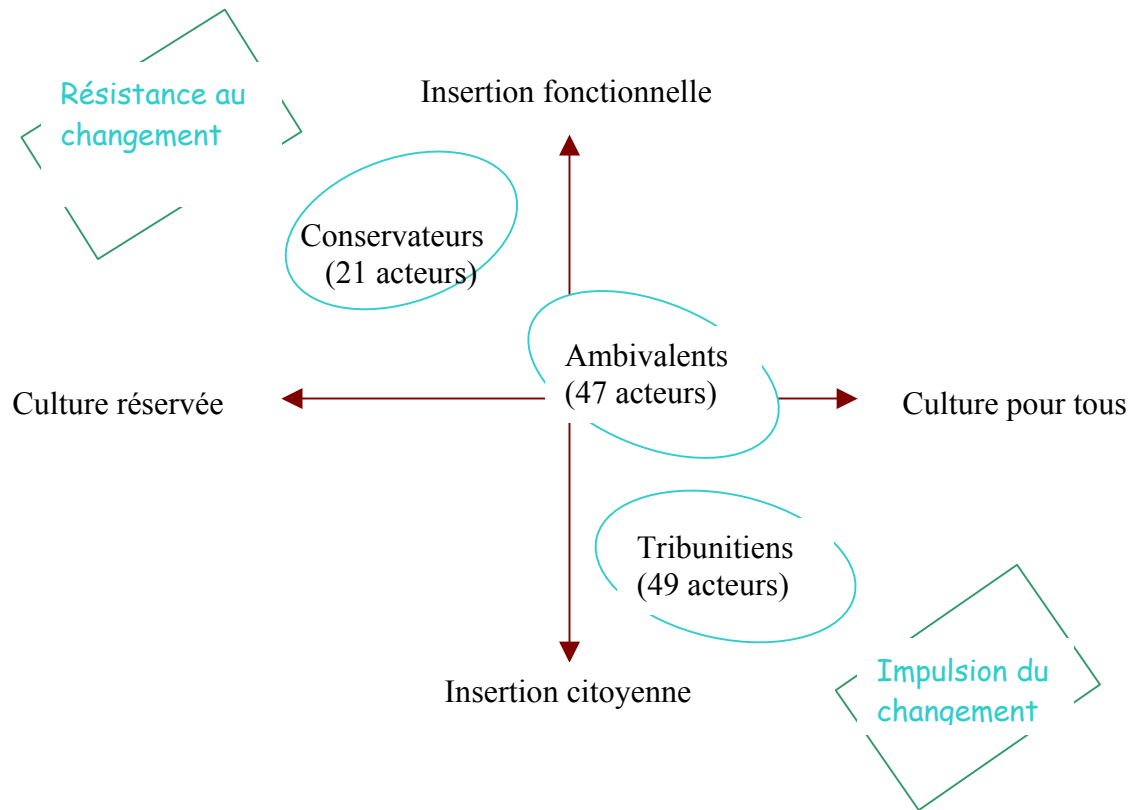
Résistance au changement

Insertion fonctionnelle

Conservateurs (21 acteurs)

Ambivalents (47 acteurs)

Culture réservée

Culture pour tous

Tribunitiens (49 acteurs)

Insertion citoyenne

Impulsion du changement